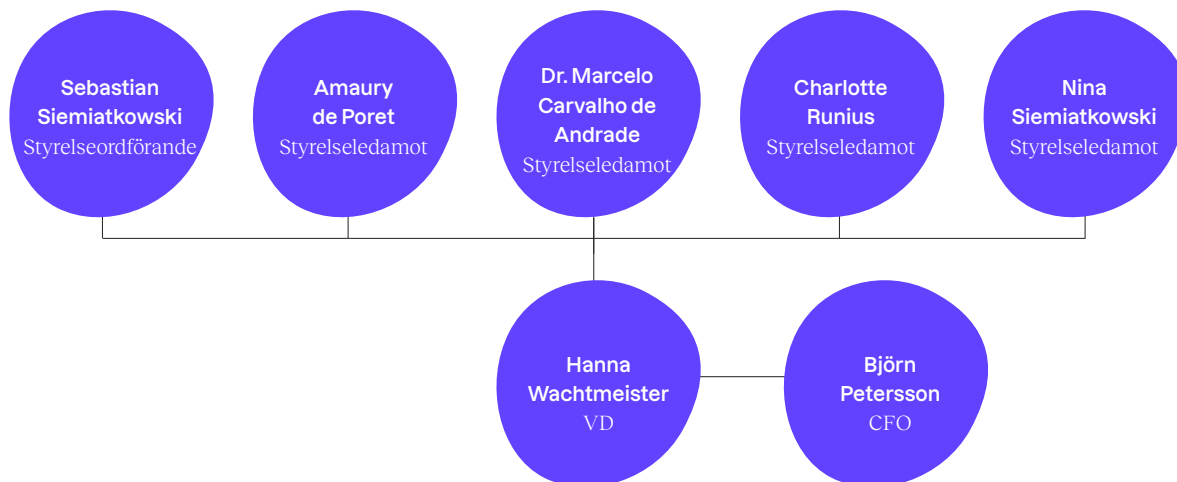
Sebastian Siemiatkowski
Styrelseordförande

Amaury de Poret
Styrelseledamot

Dr. Marcelo Carvalho de Andrade
Styrelseledamot

Charlotte Runius
Styrelseledamot

Nina Siemiatkowski
Styrelseledamot

Hanna Wachtmeister
VD

Björn Petersson
CFO